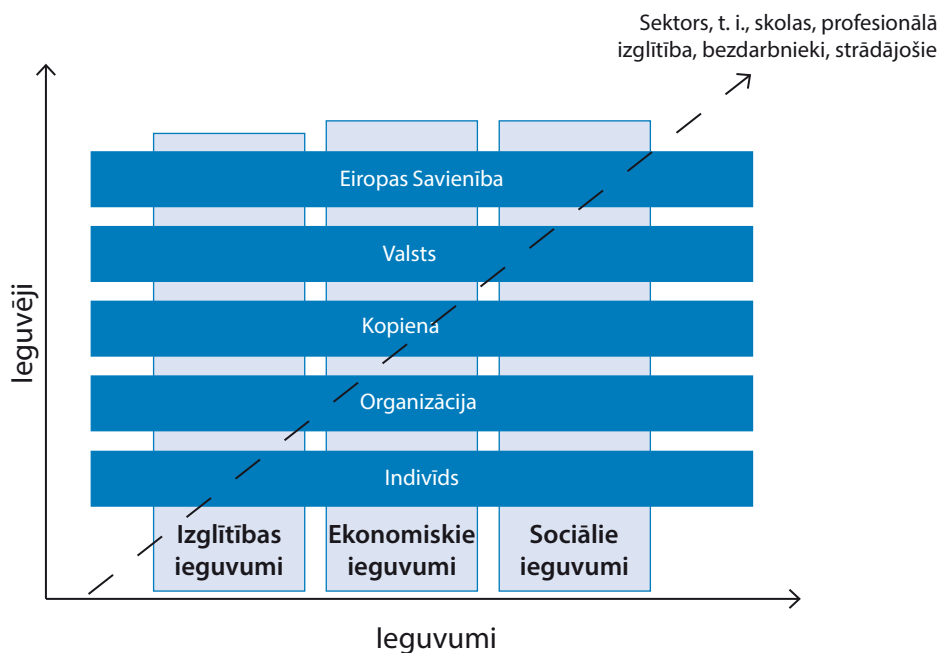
Sektors, t. i., skolas, profesionālā izglītība, bezdarbnieki, strādājošie

Ieguvēji

Eiropas Savienība

Valsts

Kopiena

Organizācija

Indivīds

Izglītības ieguvumi

Ekonomiskie ieguvumi

Sociālie ieguvumi

Ieguvumi